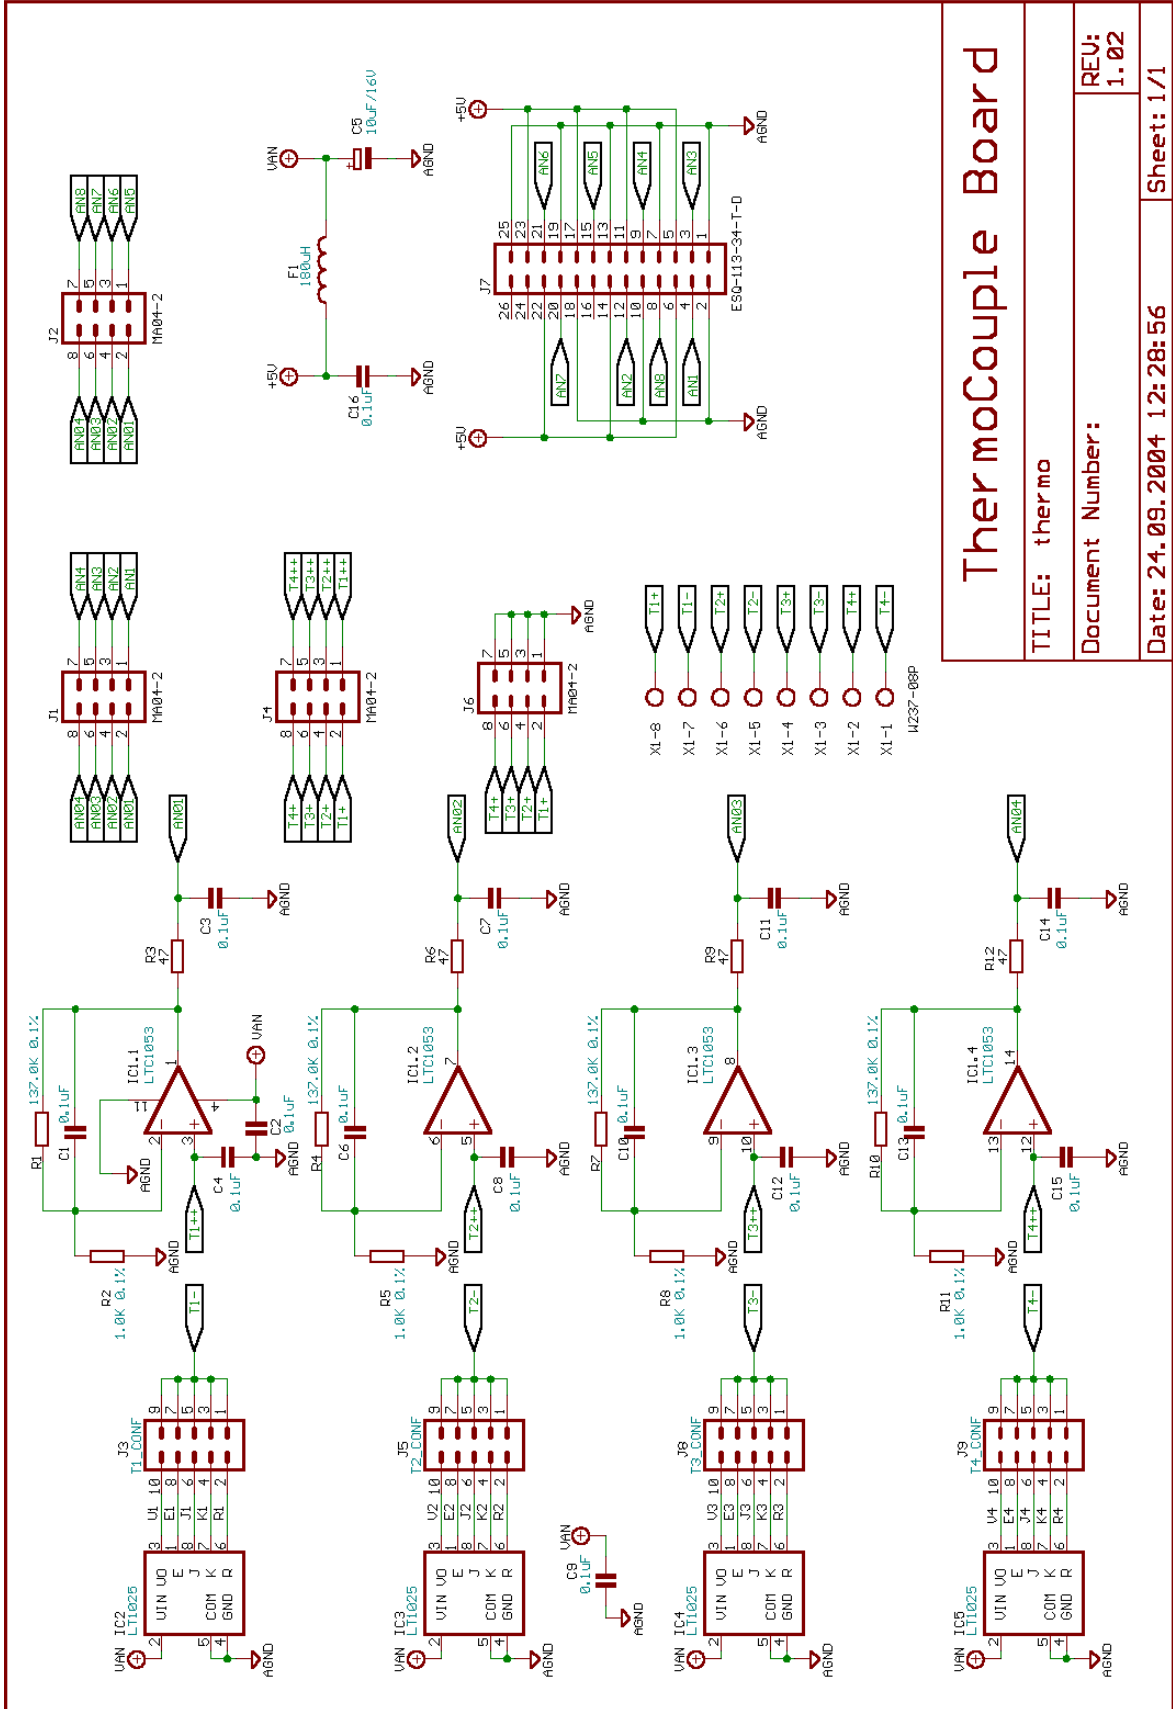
ThermoCouple Board

TITLE: thermo

Document Number:

REV: 1.02

Date: 24.09.2004 12:28:56

Sheet: 1/1

J2 MA04-2
AN8 AN7 AN6 AN5
AN04 AN03 AN02 AN01
8 6 4 2
7 5 3 1

J1 MA04-2
AN4 AN3 AN2 AN1
AN04 AN03 AN02 AN01

J4 MA04-2
T4++ T3++ T2++ T1++
T4+ T3+ T2+ T1+

J6 MA04-2
T4+ T3+ T2+ T1+
AGND

X1-8 X1-7 X1-6 X1-5 X1-4 X1-3 X1-2 X1-1
W237-08P
T1+ T1- T2+ T2- T3+ T3- T4+ T4-

VAN C5 10uF/16V AGND
F1 180uH
+5V C16 0.1uF AGND

+5V AGND
J7 ESQ-113-34-T-D
AN6 AN5 AN4 AN3
AN7 AN2 AN8 AN1
25 23 21 19 17 15 13 11 9 7 5 3 1
26 24 22 20 18 16 14 12 10 8 6 4 2
+5V AGND

AN01 R3 47 C3 0.1uF AGND
R1 137.0K 0.1% C1 0.1uF
IC1.1 LTC1053
VAN C2 0.1uF AGND
C4 0.1uF
AGND
T1++
R2 1.0K 0.1% AGND
T1-
J3 T1_CONF
U1 E1 J1 K1 R1
IC2 LT1025
VIN VO E J K R COM GND
VAN AGND

AN02 R6 47 C7 0.1uF AGND
R4 137.0K 0.1% C6 0.1uF
IC1.2 LTC1053
C8 0.1uF AGND
T2++
R5 1.0K 0.1% AGND
T2-
J5 T2_CONF
U2 E2 J2 K2 R2
IC3 LT1025
VAN AGND

VAN C9 0.1uF AGND

AN03 R9 47 C11 0.1uF AGND
R7 137.0K 0.1% C10 0.1uF
IC1.3 LTC1053
C12 0.1uF AGND
T3++
R8 1.0K 0.1% AGND
T3-
J8 T3_CONF
U3 E3 J3 K3 R3
IC4 LT1025
VAN AGND

AN04 R12 47 C14 0.1uF AGND
R10 137.0K 0.1% C13 0.1uF
IC1.4 LTC1053
C15 0.1uF AGND
T4++
R11 1.0K 0.1% AGND
T4-
J9 T4_CONF
U4 E4 J4 K4 R4
IC5 LT1025
VAN AGND